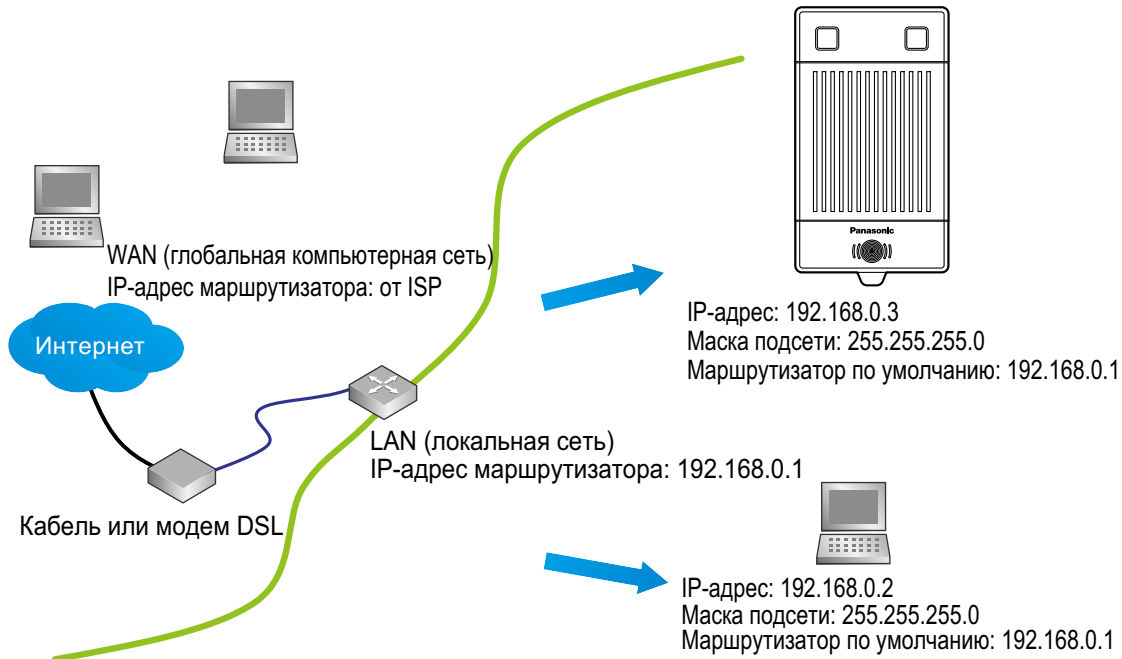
Panasonic

WAN (глобальная компьютерная сеть)
IP-адрес маршрутизатора: от ISP

Интернет

IP-адрес: 192.168.0.3
Маска подсети: 255.255.255.0
Маршрутизатор по умолчанию: 192.168.0.1

LAN (локальная сеть)
IP-адрес маршрутизатора: 192.168.0.1

Кабель или модем DSL

IP-адрес: 192.168.0.2
Маска подсети: 255.255.255.0
Маршрутизатор по умолчанию: 192.168.0.1